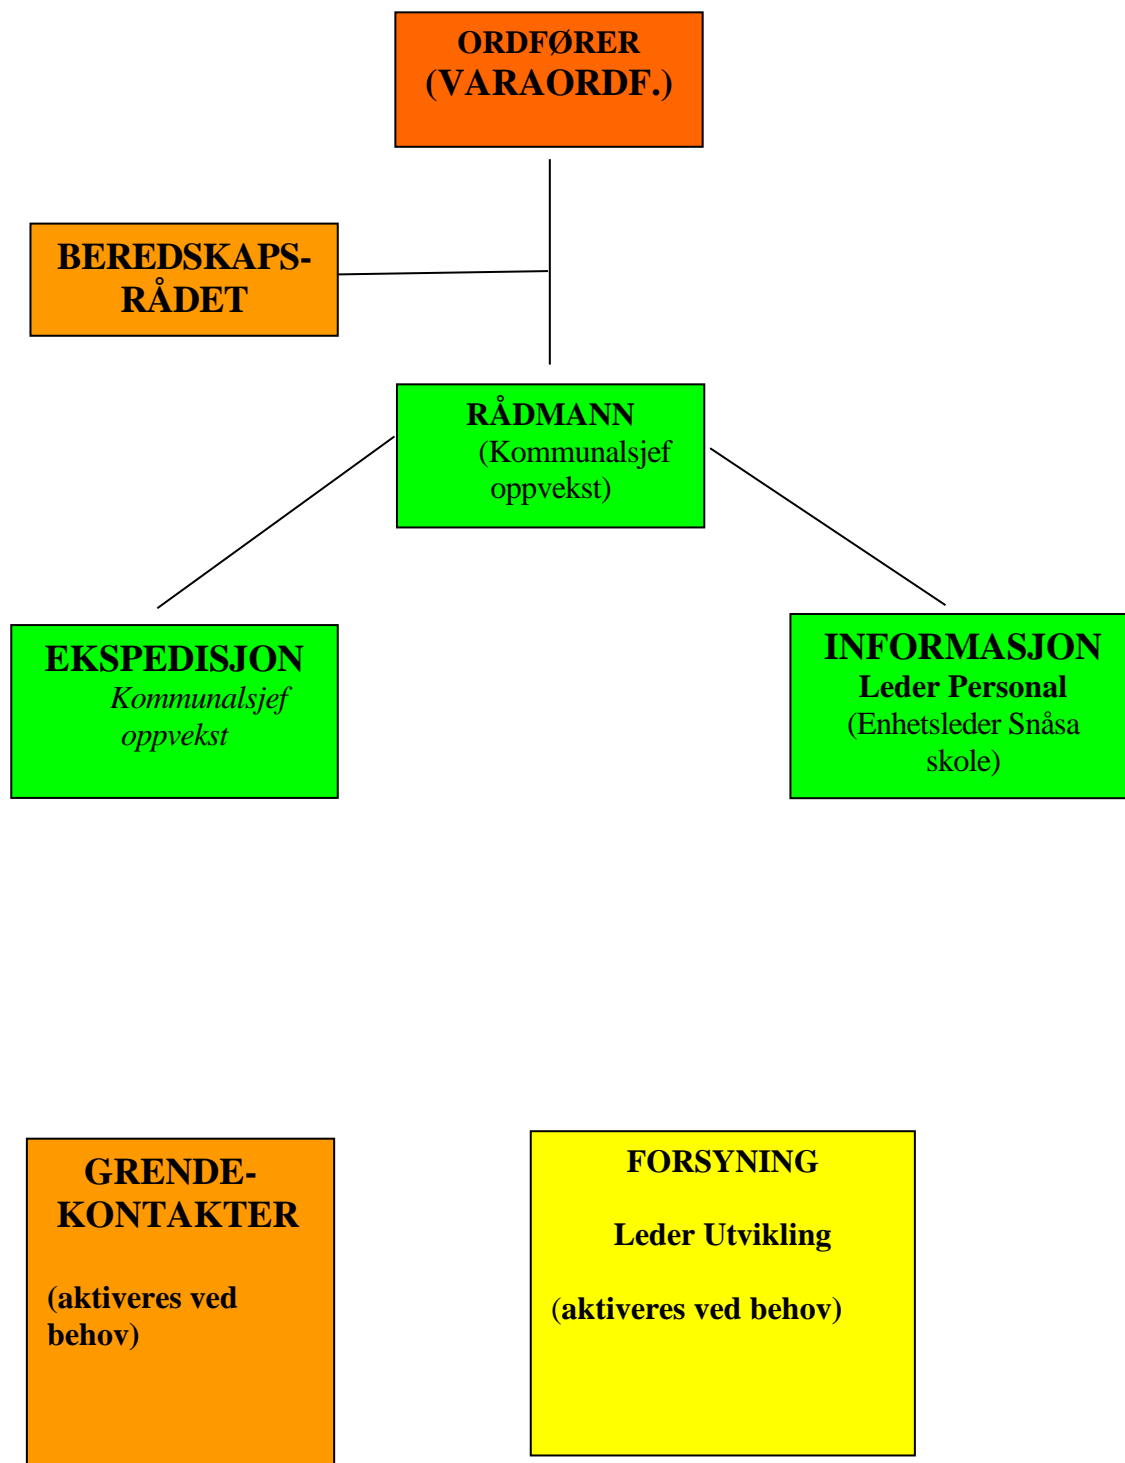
ORDFØRER
(VARAORDF.)

BEREDSKAPS-RÅDET

RÅDMANN
(Kommunalsjef oppvekst)

EKSPEDISJON
Kommunalsjef oppvekst

INFORMASJON
Leder Personal
(Enhetsleder Snåsa skole)

GRENDE-KONTAKTER

(aktiveres ved behov)

FORSYNING

Leder Utvikling

(aktiveres ved behov)